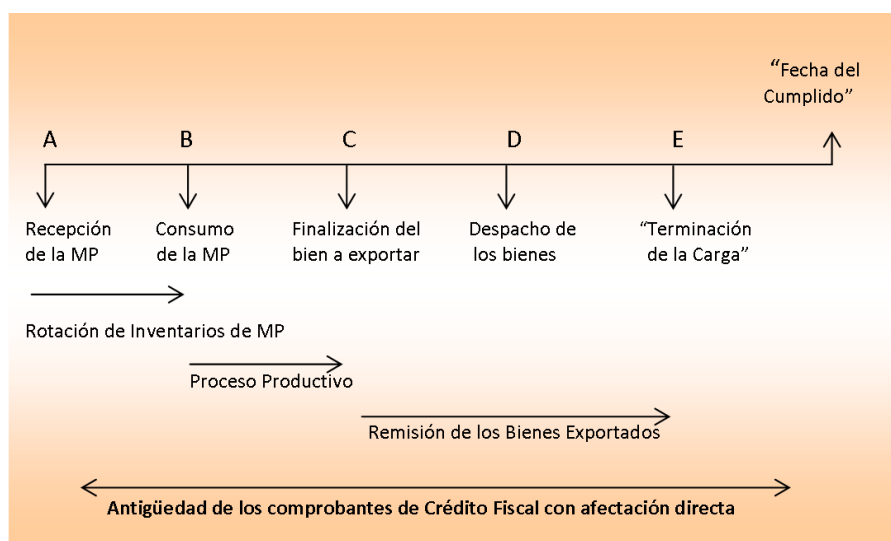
"Fecha del Cumplido"

A

B

C

D

E

Recepción de la MP

Consumo de la MP

Finalización del bien a exportar

Despacho de los bienes

"Terminación de la Carga"

Rotación de Inventarios de MP

Proceso Productivo

Remisión de los Bienes Exportados

Antigüedad de los comprobantes de Crédito Fiscal con afectación directa